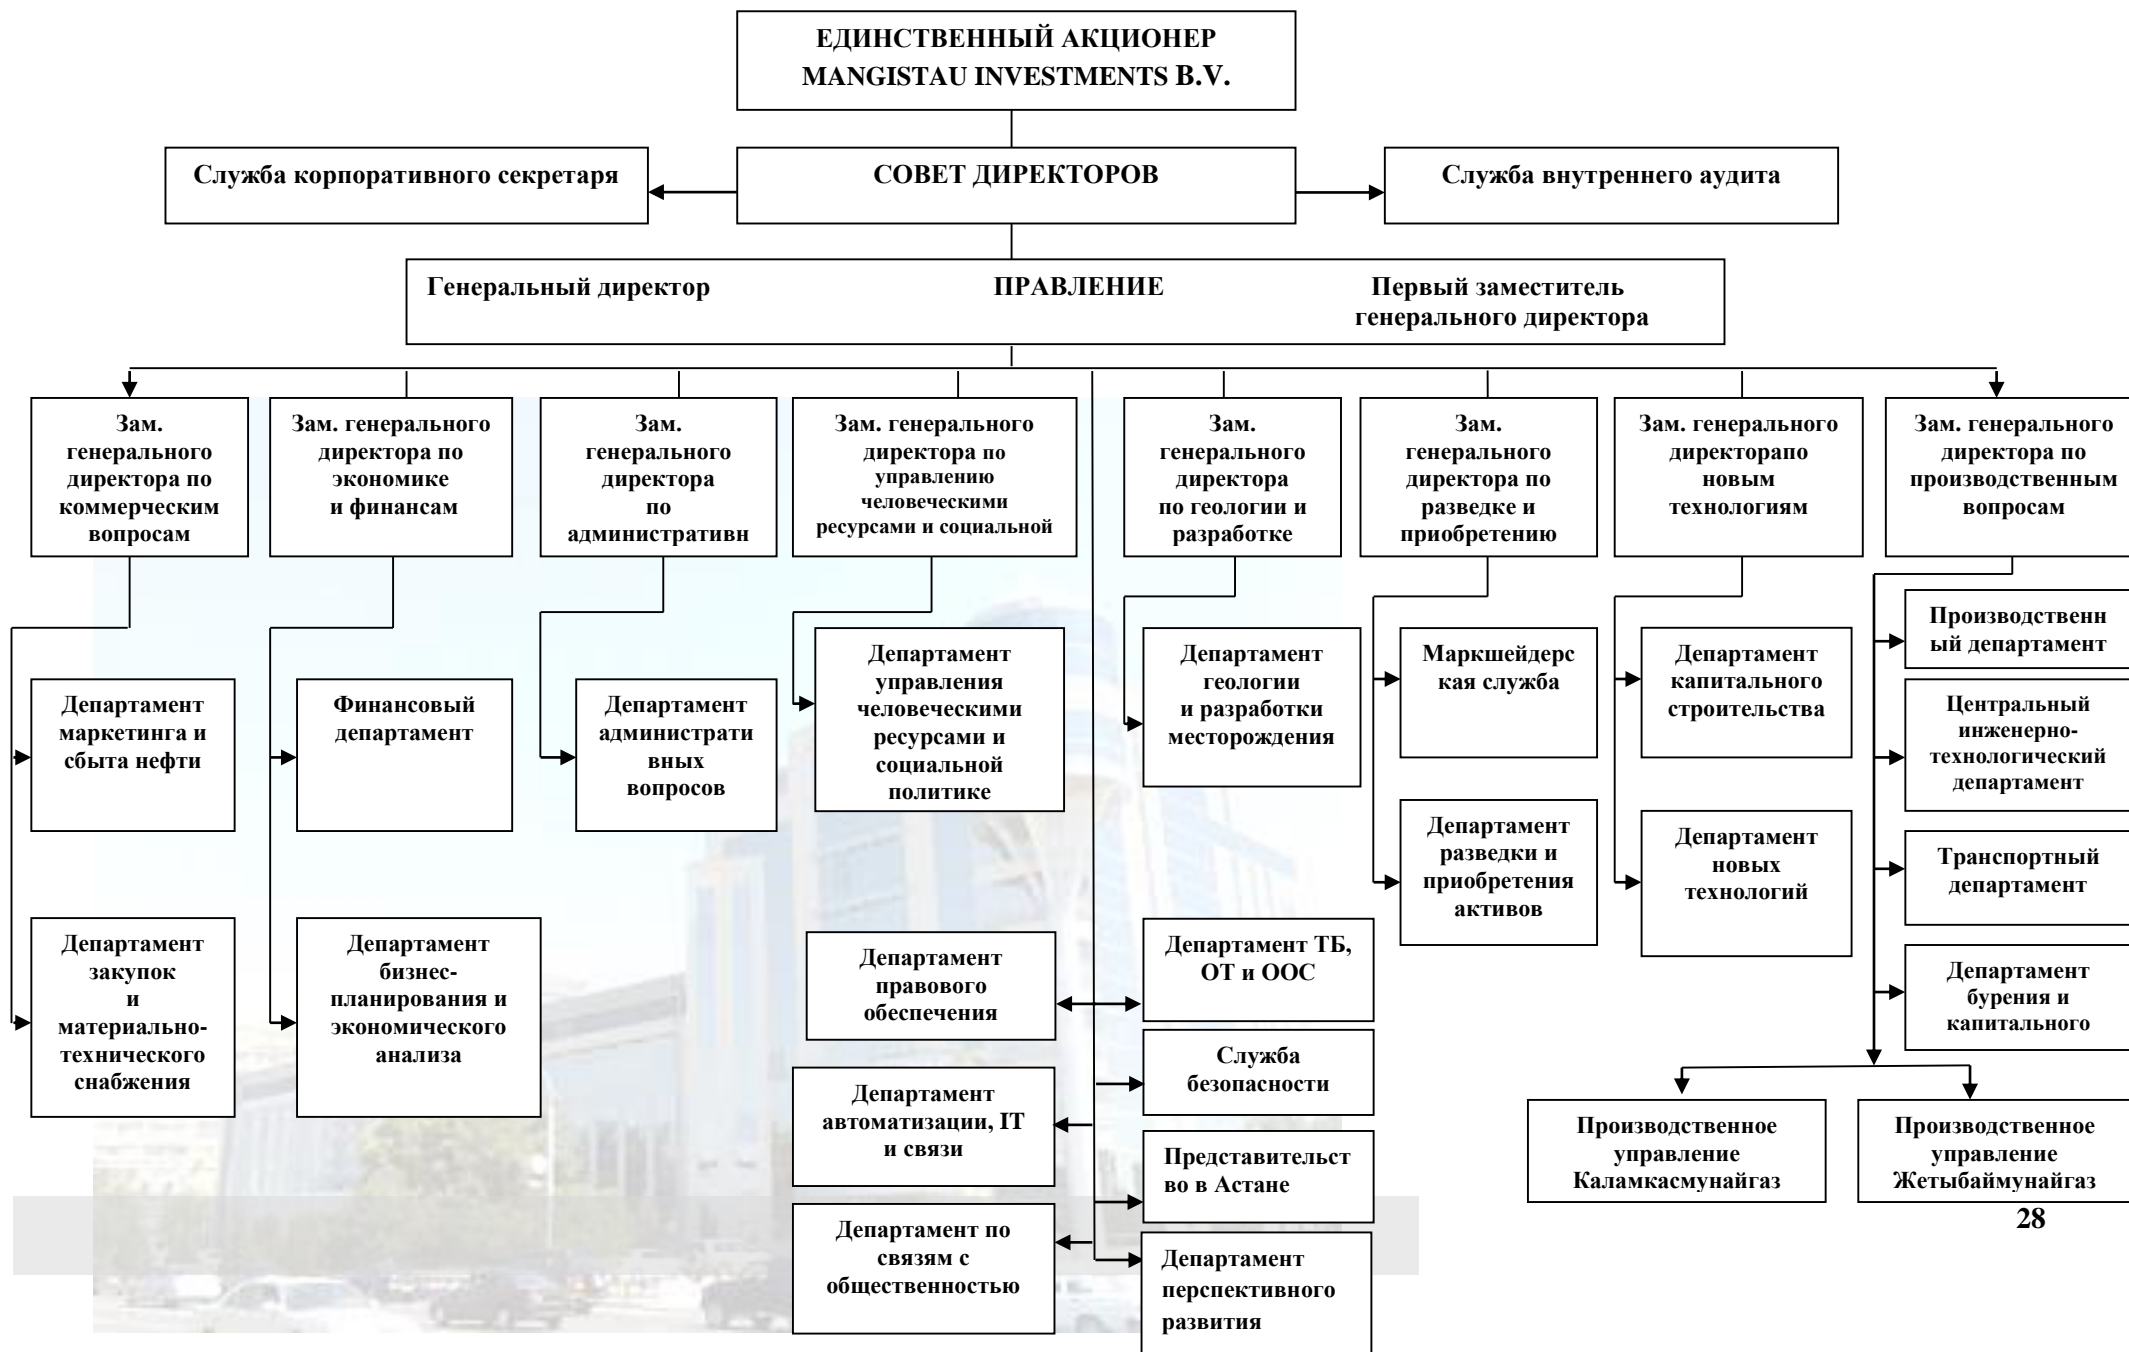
ЕДИНСТВЕННЫЙ АКЦИОНЕР
MANGISTAU INVESTMENTS B.V.

Служба корпоративного секретаря

СОВЕТ ДИРЕКТОРОВ

Служба внутреннего аудита

Генеральный директор

ПРАВЛЕНИЕ

Первый заместитель генерального директора

Зам. генерального директора по коммерческим вопросам

Зам. генерального директора по экономике и финансам

Зам. генерального директора по административн

Зам. генерального директора по управлению человеческими ресурсами и социальной

Зам. генерального директора по геологии и разработке

Зам. генерального директора по разведке и приобретению

Зам. генерального директорапо новым технологиям

Зам. генерального директора по производственным вопросам

Департамент маркетинга и сбыта нефти

Департамент закупок и материально-технического снабжения

Финансовый департамент

Департамент бизнес-планирования и экономического анализа

Департамент административных вопросов

Департамент управления человеческими ресурсами и социальной политике

Департамент геологии и разработки месторождения

Маркшейдерская служба

Департамент разведки и приобретения активов

Департамент капитального строительства

Департамент новых технологий

Производственный департамент

Центральный инженерно-технологический департамент

Транспортный департамент

Департамент бурения и капитального

Департамент правового обеспечения

Департамент ТБ, ОТ и ООС

Служба безопасности

Департамент автоматизации, IT и связи

Представительство в Астане

Департамент по связям с общественностью

Департамент перспективного развития

Производственное управление Каламкасмунайгаз

Производственное управление Жетыбаймунайгаз

28